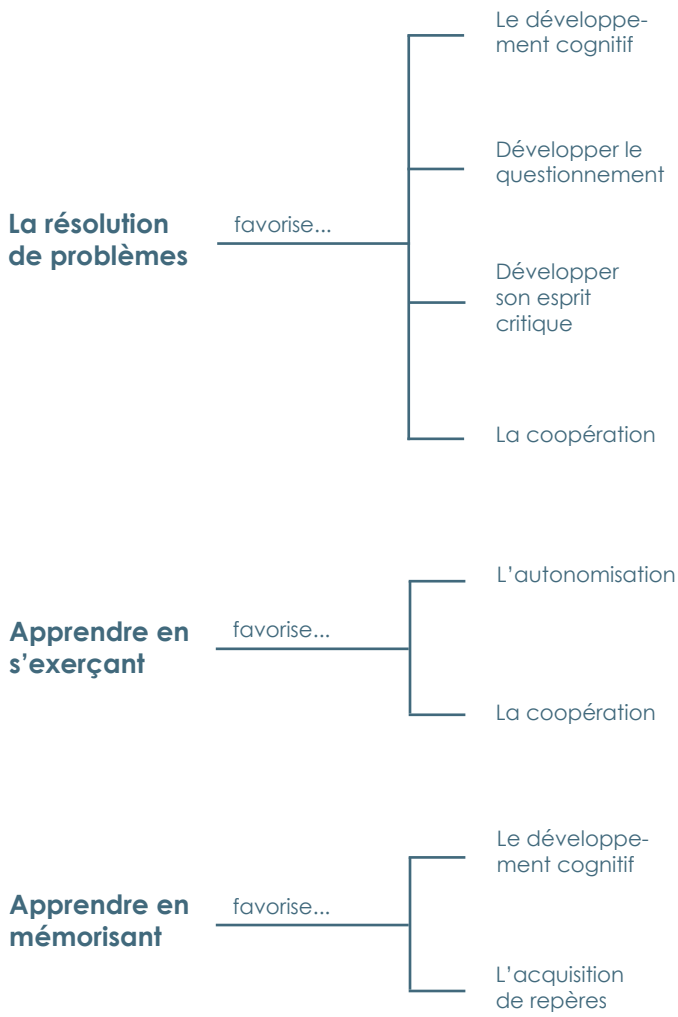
La résolution de problèmes

favorise...

Le développement cognitif

Développer le questionnement

Développer son esprit critique

La coopération

Apprendre en s'exerçant

favorise...

L'autonomisation

La coopération

Apprendre en mémorisant

favorise...

Le développement cognitif

L'acquisition de repères